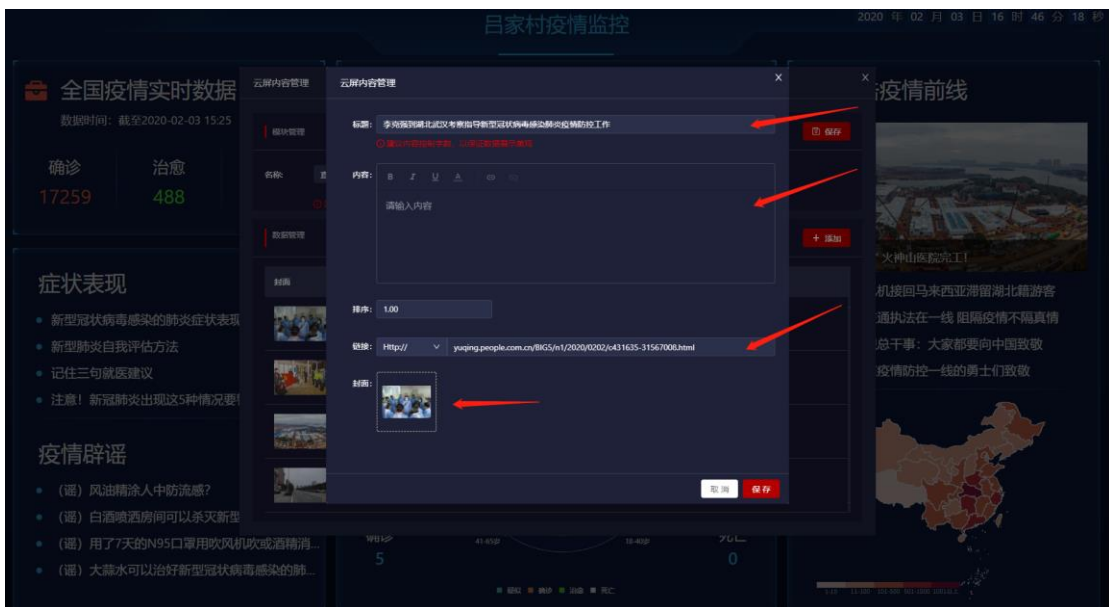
吕家村疫情监控

2020 年 02 月 03 日 16 时 46 分 18 秒

全国疫情实时数据

数据时间：截至2020-02-03 15:25

确诊
17259

治愈
488

症状表现

• 新型冠状病毒感染的肺炎症状表现
• 新型肺炎自我评估方法
• 记住三句就医建议
• 注意！新冠肺炎出现这5种情况要

疫情辟谣

• （谣）风油精涂人中防流感？
• （谣）白酒喷洒房间可以杀灭新型
• （谣）用了7天的N95口罩用吹风机吹或酒精消...
• （谣）大蒜水可以治好新型冠状病毒感染的肺...

云屏内容管理

模块管理

名称：

数据管理

封面

保存

+ 添加

云屏内容管理

标题： 李克强到湖北武汉考察指导新型冠状病毒感染肺炎疫情防控工作

内容：

请输入内容

排序： 1.00

链接： Http:// yuqing.people.com.cn/BIG5/n1/2020/0202/c431635-31567008.html

封面：

取消 保存

疫情前线

火神山医院完工!

机接回马来西亚滞留湖北籍游客

通执法在一线 阻隔疫情不隔真情

总干事：大家都要向中国致敬

疫情防控一线的勇士们致敬

确诊
5

死亡
0

■ 疑似 ■ 确诊 ■ 治愈 ■ 死亡